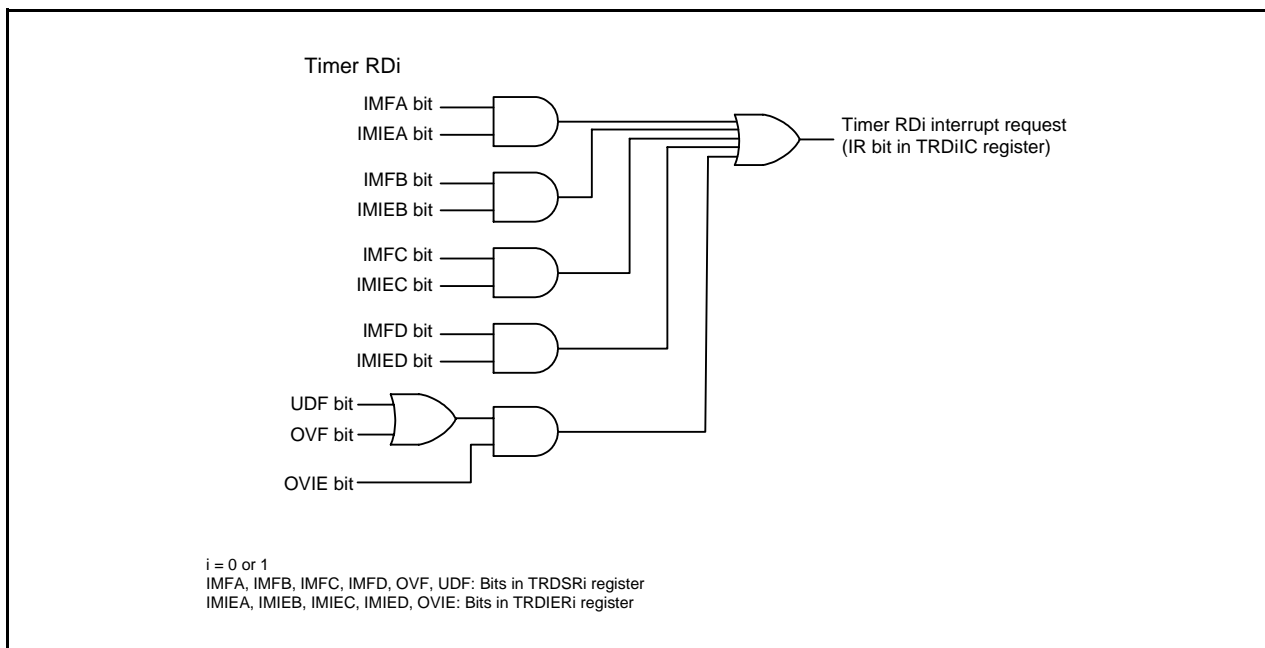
Timer RDi

IMFA bit
IMIEA bit

IMFB bit
IMIEB bit

IMFC bit
IMIEC bit

IMFD bit
IMIED bit

UDF bit
OVF bit

OVIE bit

Timer RDi interrupt request
(IR bit in TRDiIC register)

i = 0 or 1
IMFA, IMFB, IMFC, IMFD, OVF, UDF: Bits in TRDSRi register
IMIEA, IMIEB, IMIEC, IMIED, OVIE: Bits in TRDIERi register